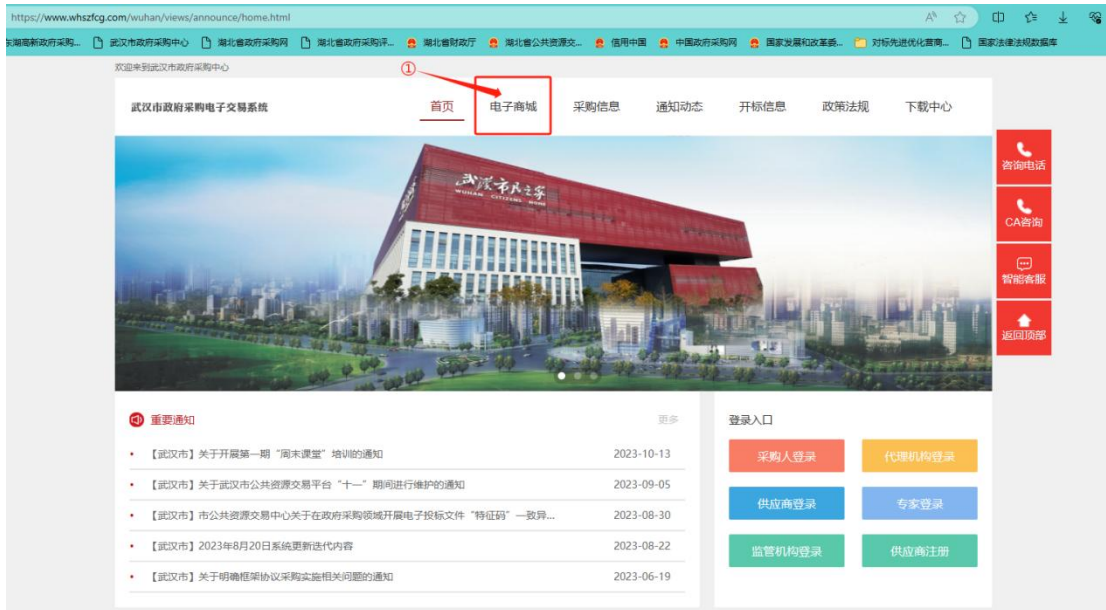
https://www.whszfcg.com/wuhan/views/announce/home.html

东湖高新政府采购... 武汉市政府采购中心 湖北省政府采购网 湖北省政府采购评... 湖北省财政厅 湖北省公共资源交... 信用中国 中国政府采购网 国家发展和改革委... 对标先进优化营商... 国家法律法规数据库

欢迎来到武汉市政府采购中心

①

武汉市政府采购电子交易系统

首页 电子商城 采购信息 通知动态 开标信息 政策法规 下载中心

咨询电话

CA咨询

智能客服

返回顶部

武汉市民之家
WUHAN CITIZENS HOME

重要通知

更多

【武汉市】关于开展第一期“周末课堂”培训的通知 2023-10-13

【武汉市】关于武汉市公共资源交易平台“十一”期间进行维护的通知 2023-09-05

【武汉市】市公共资源交易中心关于在政府采购领域开展电子投标文件“特征码”一致异... 2023-08-30

【武汉市】2023年8月20日系统更新迭代内容 2023-08-22

【武汉市】关于明确框架协议采购实施相关问题的通知 2023-06-19

登录入口

采购人登录

代理机构登录

供应商登录

专家登录

监管机构登录

供应商注册